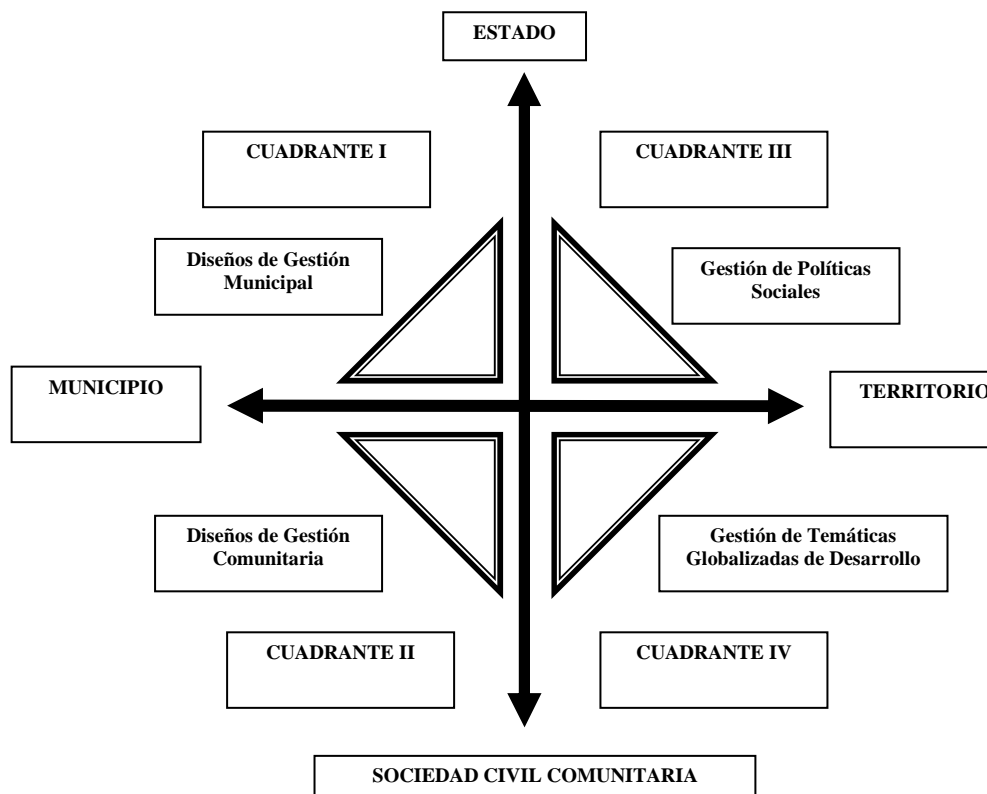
ESTADO

CUADRANTE I

CUADRANTE III

Diseños de Gestión Municipal

Gestión de Políticas Sociales

MUNICIPIO

TERRITORIO

Diseños de Gestión Comunitaria

Gestión de Temáticas Globalizadas de Desarrollo

CUADRANTE II

CUADRANTE IV

SOCIEDAD CIVIL COMUNITARIA